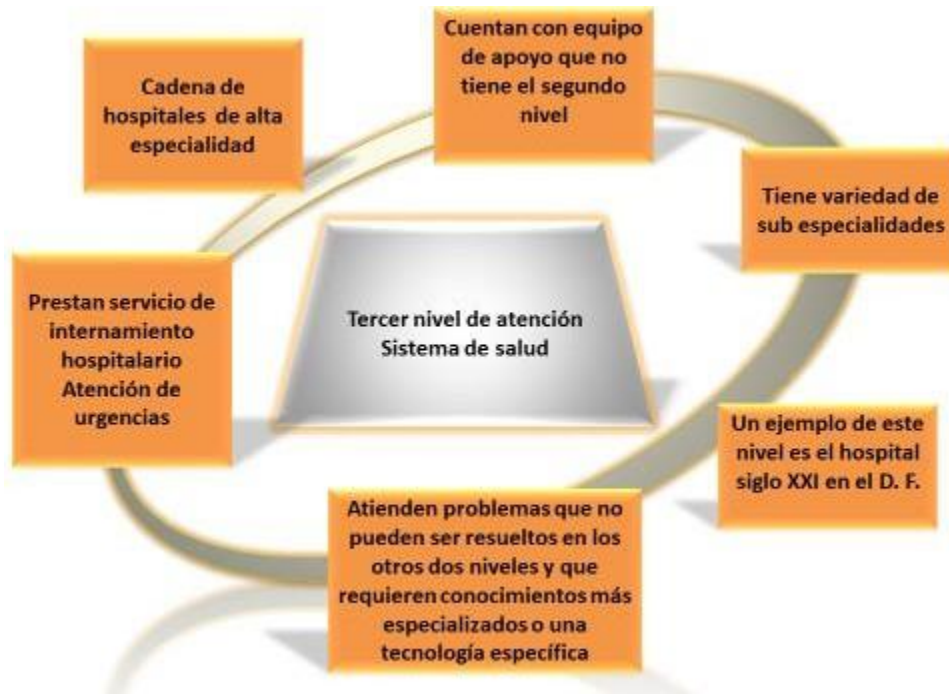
Tercer nivel de atención
Sistema de salud

Cadena de hospitales de alta especialidad

Cuentan con equipo de apoyo que no tiene el segundo nivel

Tiene variedad de sub especialidades

Un ejemplo de este nivel es el hospital siglo XXI en el D. F.

Atienden problemas que no pueden ser resueltos en los otros dos niveles y que requieren conocimientos más especializados o una tecnología específica

Prestan servicio de internamiento hospitalario
Atención de urgencias